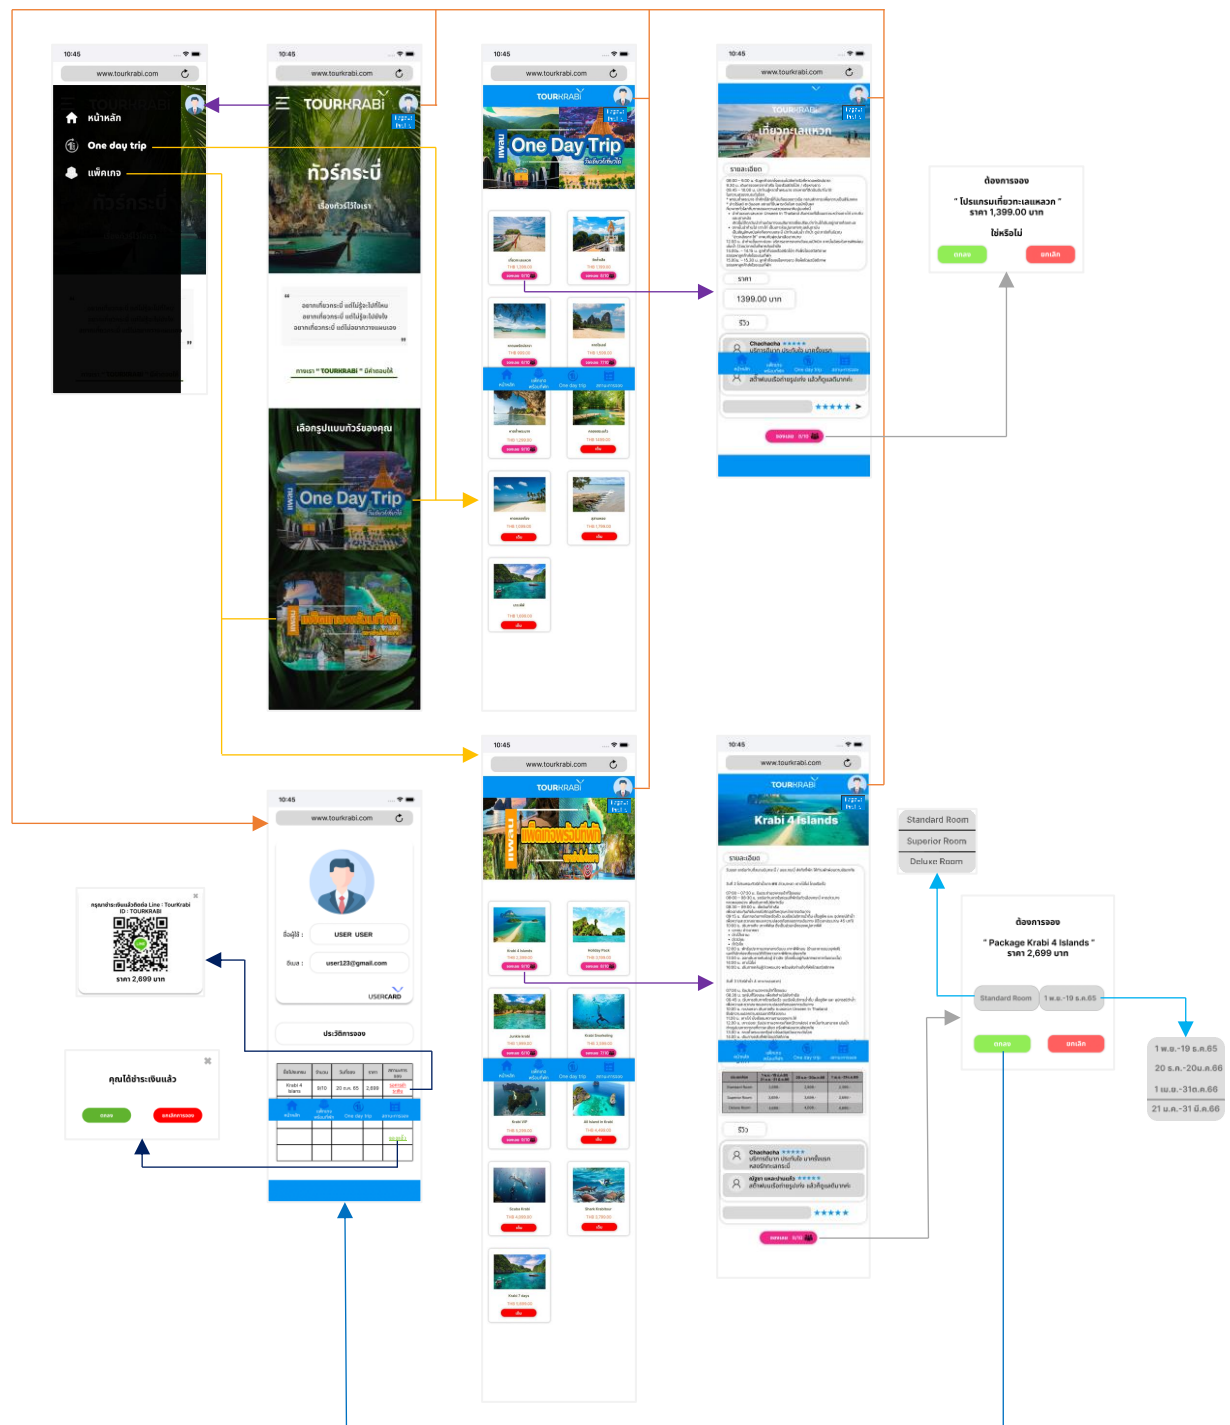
10:45
www.tourkrabi.com
หน้าหลัก
One day trip
แพ็คเกจ

10:45
www.tourkrabi.com
TOURKRABI
ทัวร์กระบี่
เรื่องทัวร์ไว้ใจเรา
ออกเที่ยวกระบี่ แต่ไม่รู้จะไปที่ไหน
ออกเที่ยวกระบี่ แต่ไม่รู้จะไปยังไง
ออกเที่ยวกระบี่ แต่ไม่อยากวางแผนเอง
มาเรา " TOURKRABI " มีคำตอบให้
เลือกรูปแบบทัวร์ของคุณ
One Day Trip
แพ็คเกจ

10:45
www.tourkrabi.com
TOURKRABI
One Day Trip

10:45
www.tourkrabi.com
TOURKRABI
เกี่ยวทะเลแหวก
รายละเอียด
ราคา
1399.00 บาท
รีวิว
Chachacha ★★★★★
★★★★★

ต้องการจอง
" โปรแกรมเที่ยวทะเลแหวก "
ราคา 1,399.00 บาท
ใช่หรือไม่
ตกลง
ยกเลิก

10:45
www.tourkrabi.com
TOURKRABI
แพ็คเกจ

10:45
www.tourkrabi.com
TOURKRABI
Krabi 4 Islands
รายละเอียด
รีวิว
Chachacha ★★★★★
★★★★★

Standard Room
Superior Room
Deluxe Room

ต้องการจอง
" Package Krabi 4 Islands "
ราคา 2,699 บาท
Standard Room
1 พ.ค.-19 ธ.ค.65
ตกลง
ยกเลิก

1 พ.ค.-19 ธ.ค.65
20 ธ.ค.-20ม.ค.66
1 เม.ย.-31ต.ค.66
21 ม.ค.-31 มี.ค.66

10:45
www.tourkrabi.com
ชื่อผู้ใช้ :
USER USER
อีเมล :
user123@gmail.com
USERCARD
ประวัติการจอง
Krabi 4 Islands
2,699

กรุณาชำระเงินผ่านไลน์ Line : TourKrabi ID : TOURKRABI
ราคา 2,699 บาท

คุณได้ชำระเงินแล้ว
ตกลง
ยกเลิกการจอง